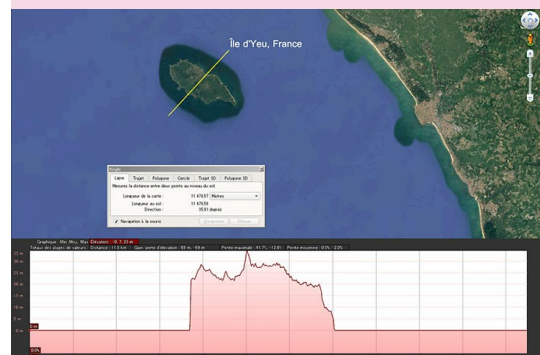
Île d'Yeu, France

Règle
Ligne Trajet Polygone Cercle Trajet 3D Polygone 3D
Mesurez la distance entre deux points au niveau du sol.
Longueur de la carte : 11 478,57 Mètres
Longueur au sol : 11 479,59
Direction : 35,91 degrés
Navigation à la souris
Enregistrer Effacer

Graphique : Min, Moy, Max Élévation : -0, 7, 23 m
Totaux des écarts de valeurs : Distance : 11,5 km Gain / perte d'élévation : 69 m, -69 m Pente maximale : 41,7%, -12,8% Pente moyenne : 0,5%, -2,0%
23 m
20 m
18 m
15 m
13 m
10 m
8 m
5 m
3 m
0 m
0%